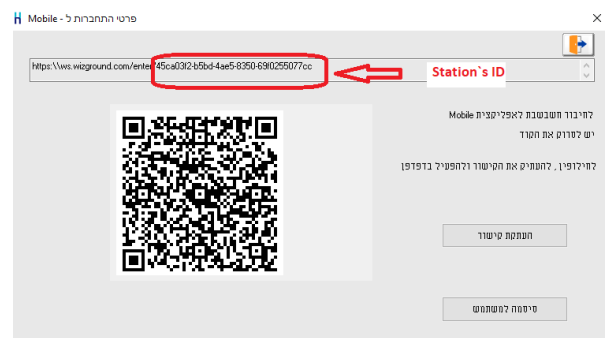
Mobile - פרטי התחברות ל

https:\\ws.wizground.com/enter/45ca03f2-b5bd-4ae5-8350-69f0255077cc

Station`s ID

לחיבור חשבשבת לאפליקצית Mobile

יש לסרוק את הקוד

לחילופין , להעתיק את הקישור ולהפעיל בדפדפן

העתקת קישור

סיסמה למשתמש